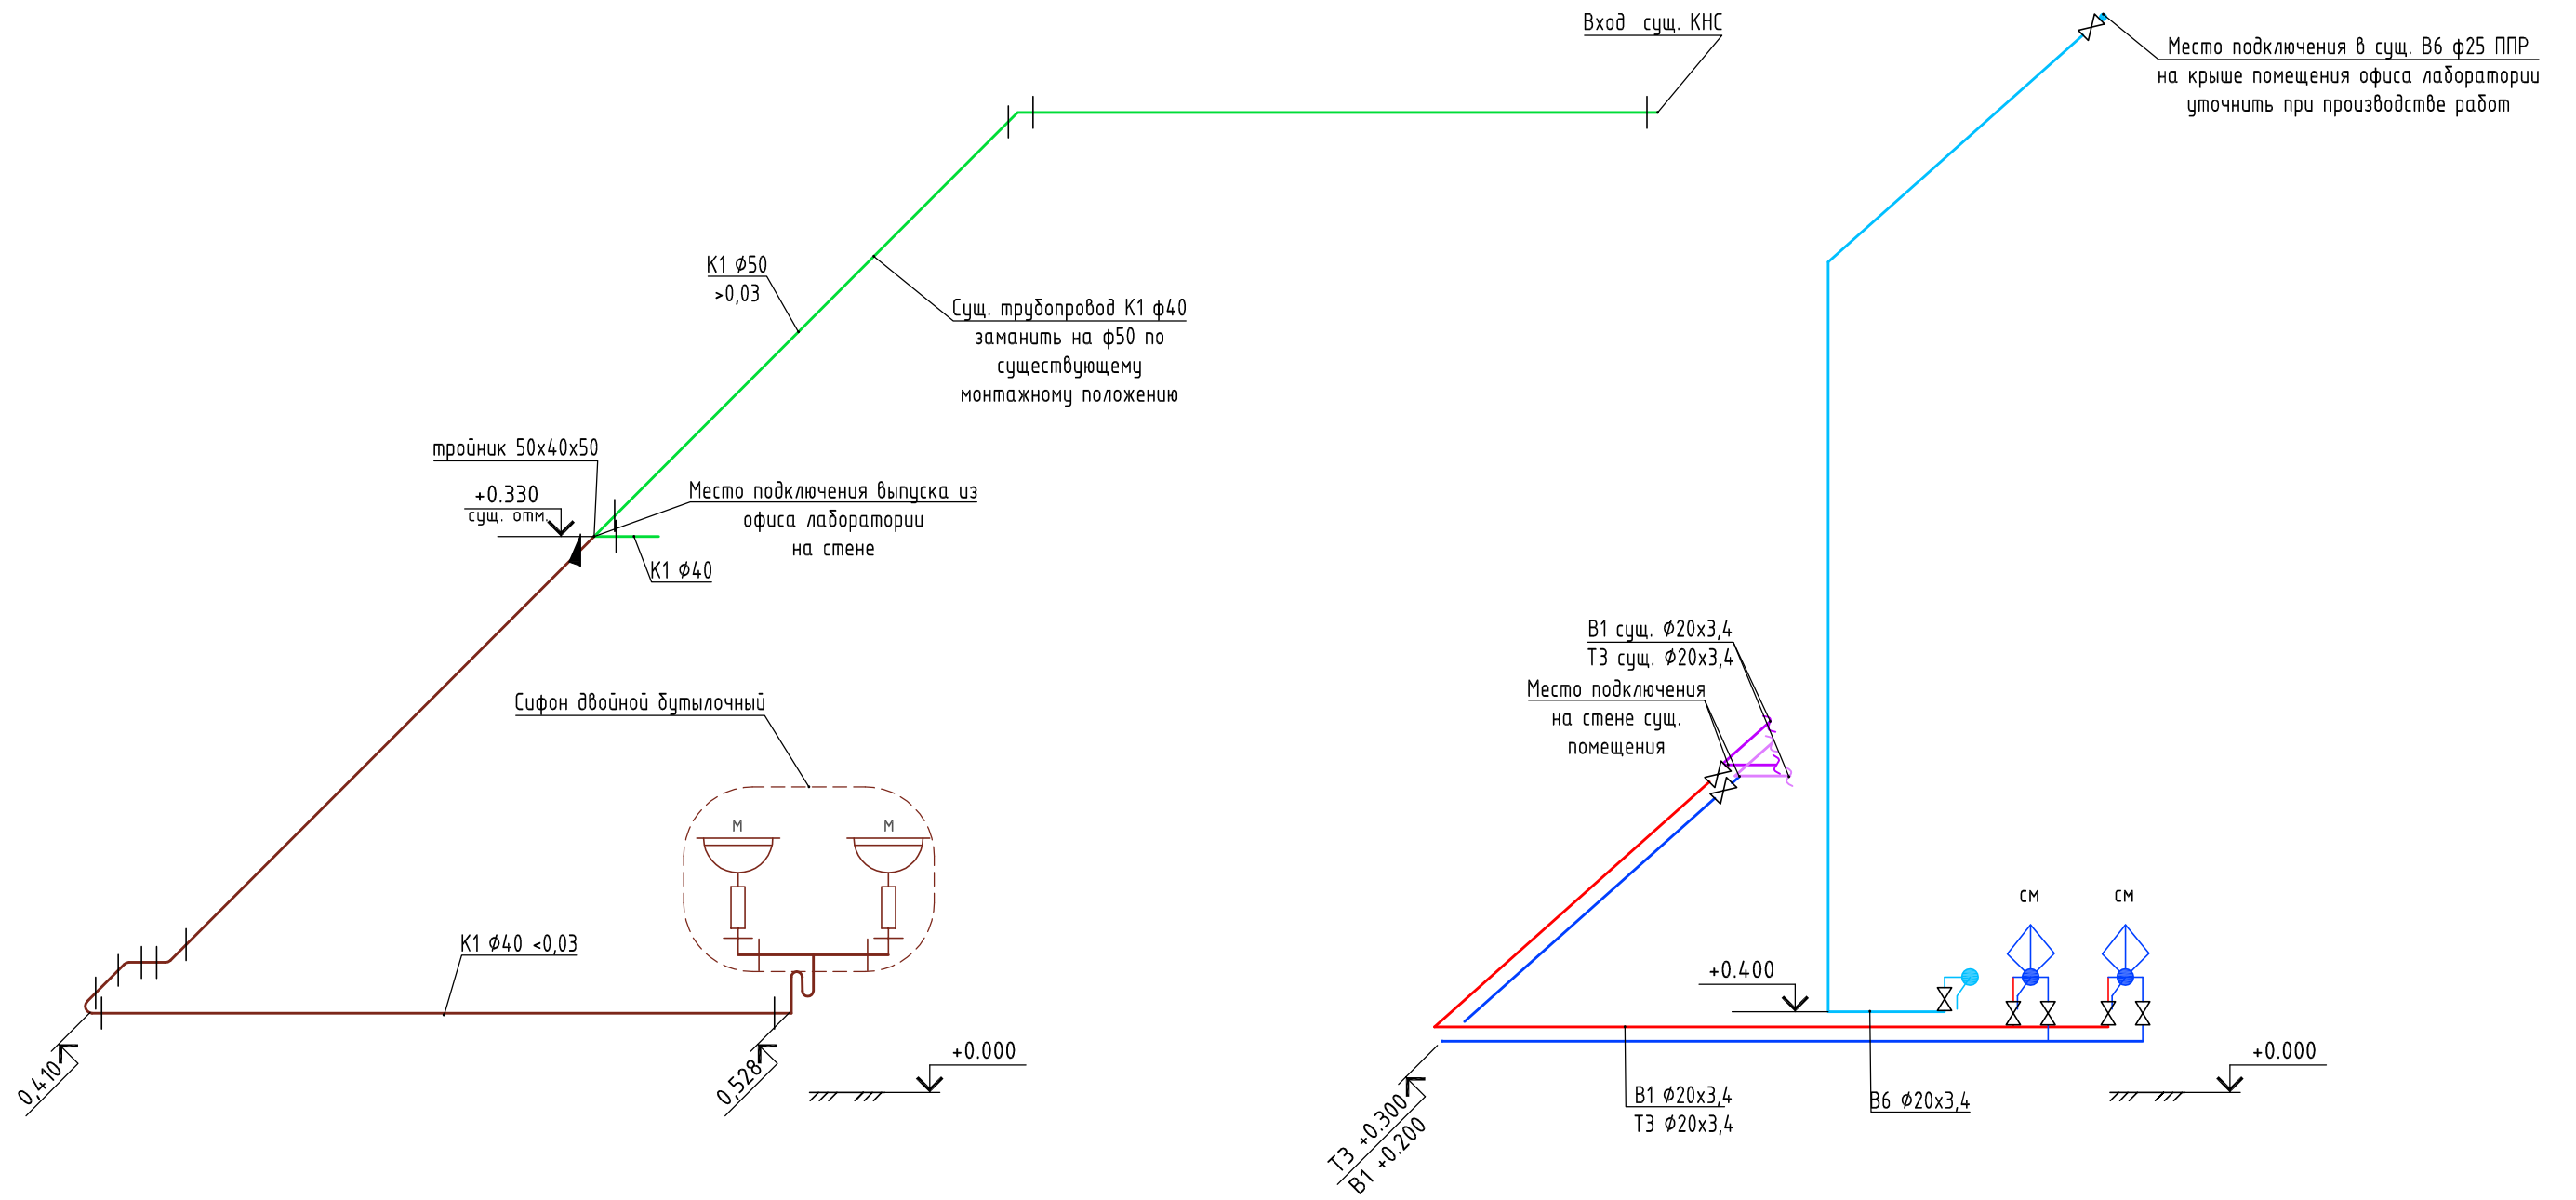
Вход сущ. КНС

Место подключения в сущ. В6 ф25 ППР
на крыше помещения офиса лаборатории
уточнить при производстве работ

К1 ф50
>0,03

Сущ. трубопровод К1 ф40
заманить на ф50 по
существующему
монтажному положению

тройник 50х40х50

+0.330
сущ. отм.

Место подключения выпуска из
офиса лаборатории
на стене

К1 ф40

В1 сущ. ф20х3,4
Т3 сущ. ф20х3,4

Место подключения
на стене сущ.
помещения

Сифон двойной бутылочный

М

М

СМ

СМ

К1 ф40 <0,03

+0.400

-0,410

-0,528

+0.000

Т3 +0.300
В1 +0.200

В1 ф20х3,4
Т3 ф20х3,4

В6 ф20х3,4

+0.000